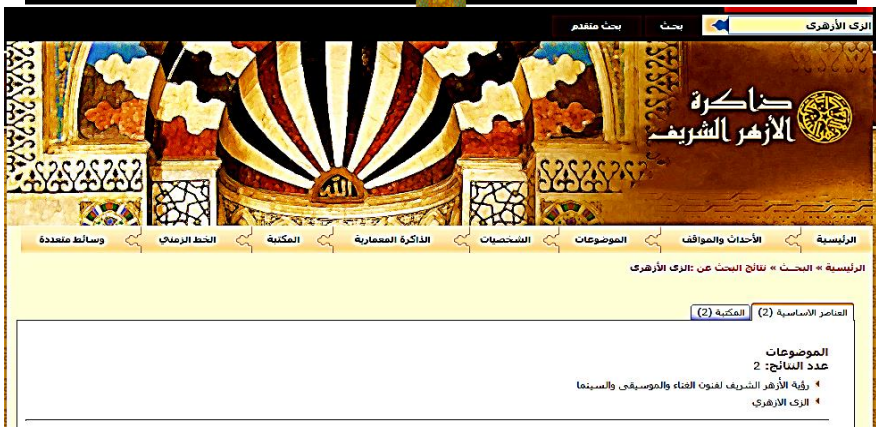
الزى الأزهرى
بحث
بحث متقدم

ذاكرة الأزهر الشريف

الرئيسية
الأحداث والمواقف
الموضوعات
الشخصيات
الذاكرة المعمارية
المكتبة
الخط الزمني
وسائط متعددة

الرئيسية » البحث » نتائج البحث عن :الزى الأزهرى

العناصر الأساسية (2)
المكتبة (2)

الموضوعات
عدد النتائج: 2
رؤية الأزهر الشريف لفنون الغناء والموسيقى والسينما
الزى الأزهرى